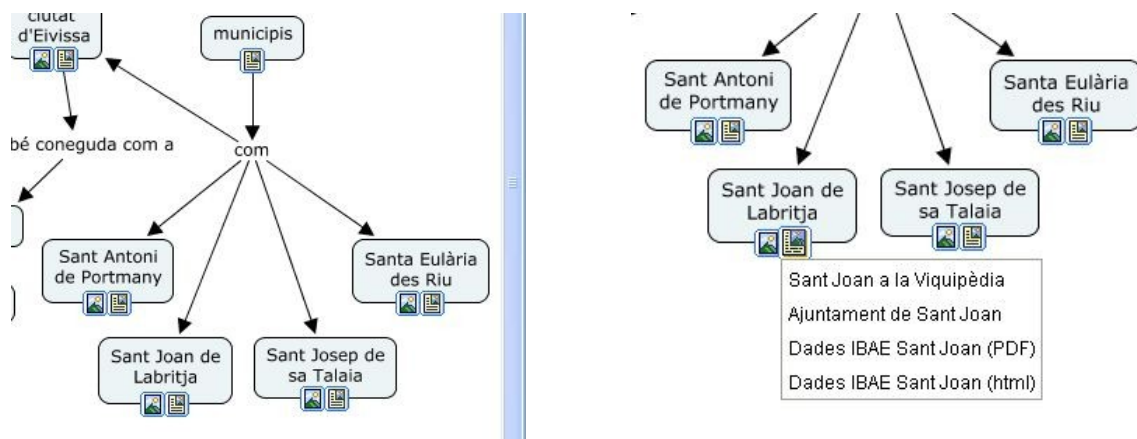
ciutat d'Eivissa

municipis

bé coneguda com a

com

Sant Antoni de Portmany

Santa Eulària des Riu

Sant Joan de Labritja

Sant Josep de sa Talaia

Sant Antoni de Portmany

Santa Eulària des Riu

Sant Joan de Labritja

Sant Josep de sa Talaia

Sant Joan a la Viquipèdia
Ajuntament de Sant Joan
Dades IBAE Sant Joan (PDF)
Dades IBAE Sant Joan (html)